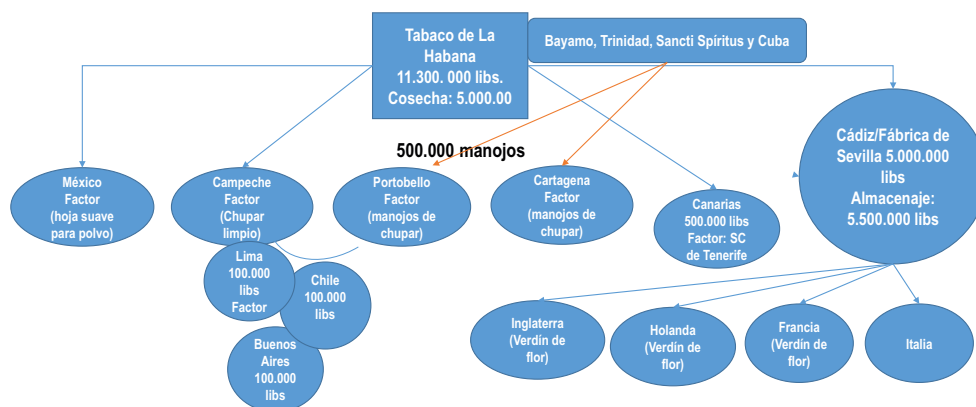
Tabaco de La Habana
11.300. 000 libs.
Cosecha: 5.000.00

Bayamo, Trinidad, Sancti Spíritus y Cuba

500.000 manojos

México
Factor
(hoja suave para polvo)

Campeche
Factor
(Chupar limpio)

Portobello
Factor
(manojos de chupar)

Cartagena
Factor
(manojos de chupar)

Canarias
500.000 libs
Factor: SC de Tenerife

Cádiz/Fábrica de Sevilla 5.000.000 libs
Almacenaje: 5.500.000 libs

Lima
100.000 libs
Factor

Chile
100.000 libs

Buenos Aires
100.000 libs

Inglaterra
(Verdín de flor)

Holanda
(Verdín de flor)

Francia
(Verdín de flor)

Italia